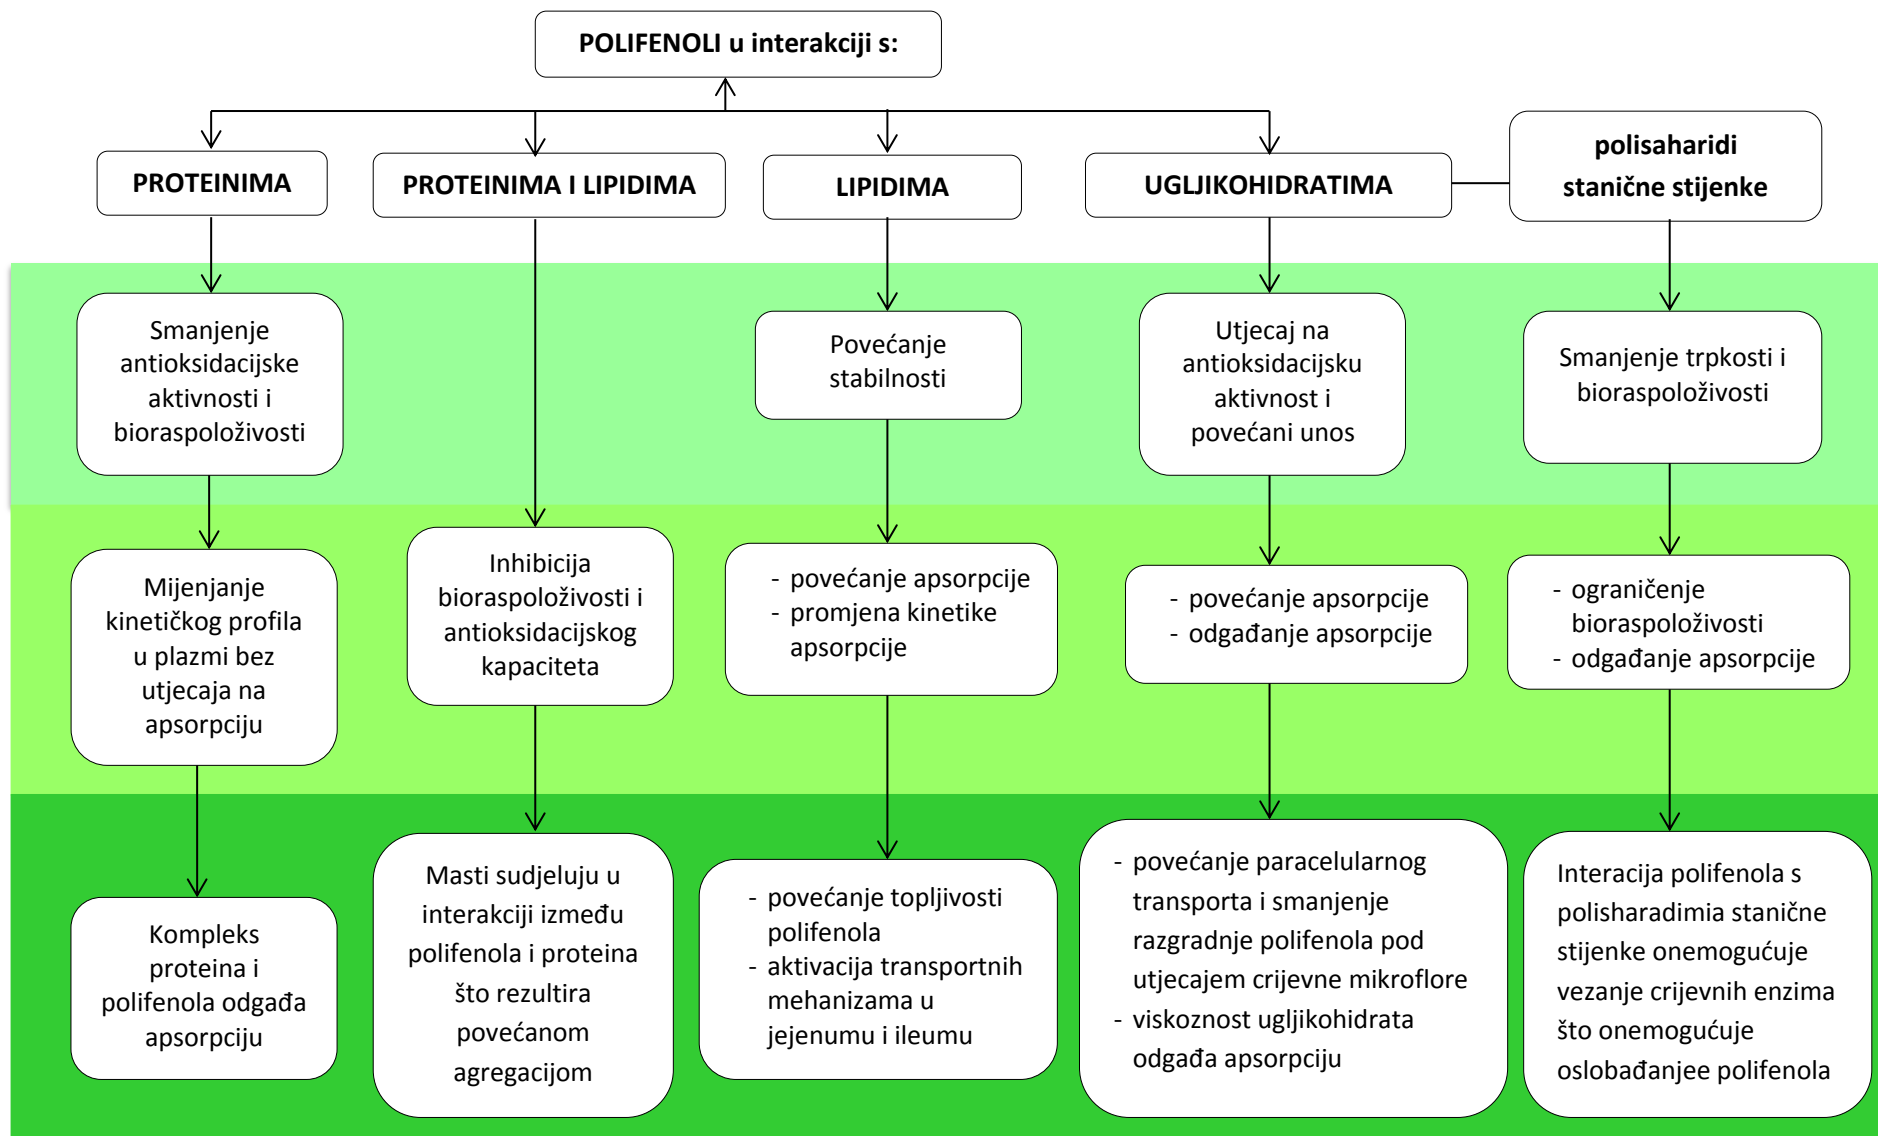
POLIFENOLI u interakciji s:

PROTEINIMA

PROTEINIMA I LIPIDIMA

LIPIDIMA

UGLJIKOHIDRATIMA

polisaharidi stanične stijenke

Smanjenje antioksidacijske aktivnosti i bioraspoloživosti

Povećanje stabilnosti

Utjecaj na antioksidacijsku aktivnost i povećani unos

Smanjenje trpkosti i bioraspoloživosti

Mijenjanje kinetičkog profila u plazmi bez utjecaja na apsorpciju

Inhibicija bioraspoloživosti i antioksidacijskog kapaciteta

- povećanje apsorpcije
- promjena kinetike apsorpcije

- povećanje apsorpcije
- odgađanje apsorpcije

- ograničenje bioraspoloživosti
- odgađanje apsorpcije

Kompleks proteina i polifenola odgađa apsorpciju

Masti sudjeluju u interakciji između polifenola i proteina što rezultira povećanom agregacijom

- povećanje topljivosti polifenola
- aktivacija transportnih mehanizama u jejenumu i ileumu

- povećanje paracelularnog transporta i smanjenje razgradnje polifenola pod utjecajem crijevne mikroflore
- viskoznost ugljikohidrata odgađa apsorpciju

Interacija polifenola s polisharadimia stanične stijenke onemogućuje vezanje crijevnih enzima što onemogućuje oslobađanjee polifenola